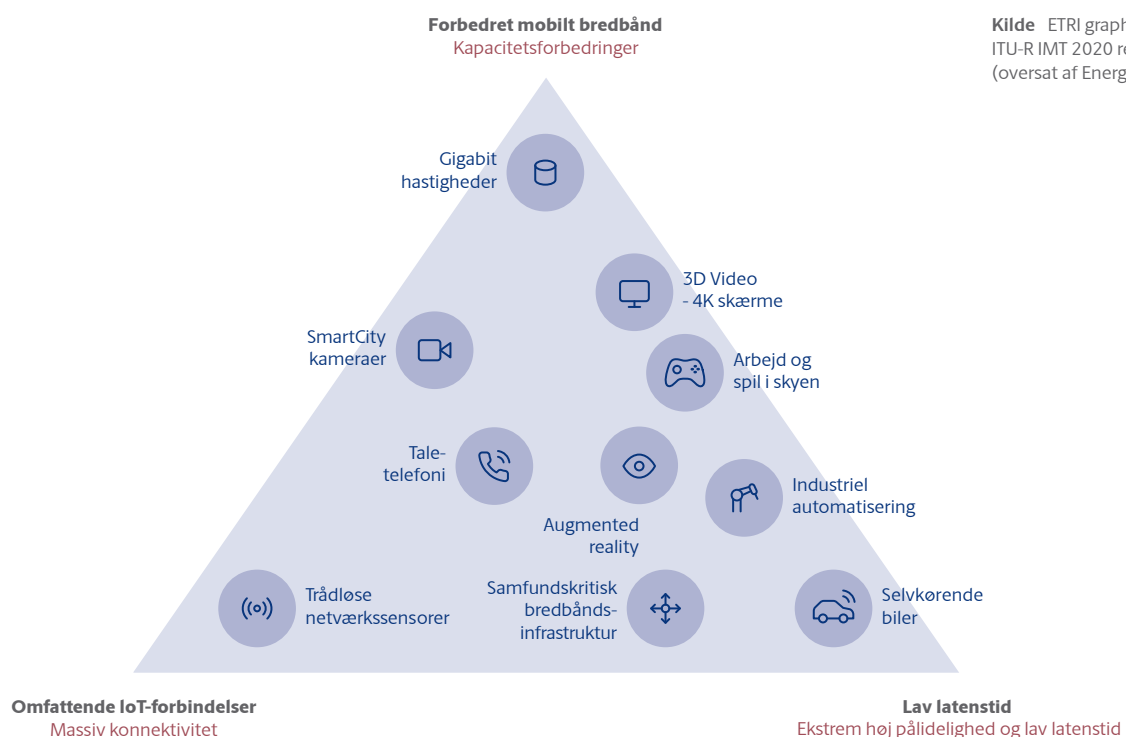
Forbedret mobilt bredbånd
Kapacitetsforbedringer

Kilde ETRI graph
ITU-R IMT 2020 re
(oversat af Energ

Gigabit hastigheder

3D Video - 4K skærme

SmartCity kameraer

Arbejd og spil i skyen

Taletelefoni

Augmented reality

Industriel automatisering

Trådløse netværkssensorer

Samfundskritisk bredbåndsinfrastruktur

Selvkørende biler

Omfattende IoT-forbindelser
Massiv konnektivitet

Lav latenstid
Ekstrem høj pålidelighed og lav latenstid